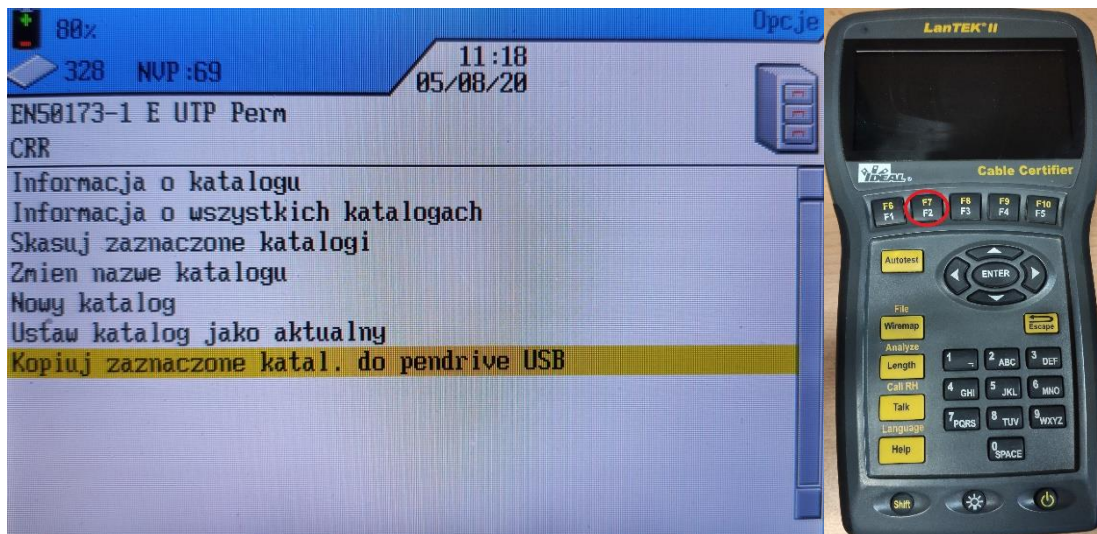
80%
Opcje
328 NVP:69
11:18
05/08/20
EN50173-1 E UTP Perm
CRR
Informacja o katalogu
Informacja o wszystkich katalogach
Skasuj zaznaczone katalogi
Zmien nazwe katalogu
Nowy katalog
Ustaw katalog jako aktualny
Kopiuj zaznaczone katal. do pendrive USB

LanTEK II
IDEAL
Cable Certifier
F6 F1
F7 F2
F8 F3
F9 F4
F10 F5
Autotest
ENTER
File
Wiremap
Escape
Analyze
Length
Call RH
Talk
Language
Help
1
2 ABC
3 DEF
4 GHI
5 JKL
6 MNO
7 PQRS
8 TUV
9 WXYZ
0 SPACE
Shift